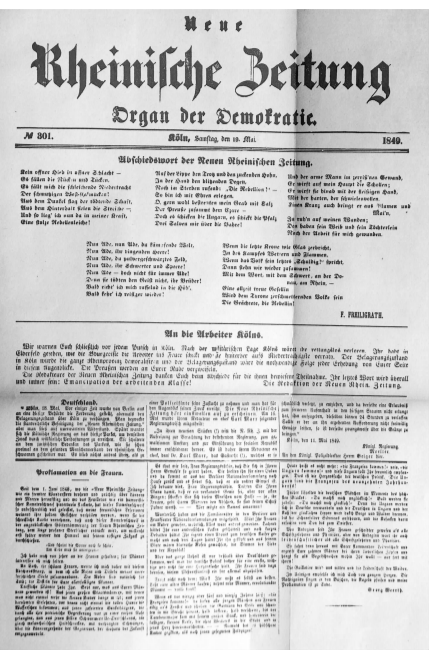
Neue
Rheinische Zeitung
Organ der Demokratie.

№ 301. Köln, Samstag, den 19. Mai. 1849.

Abschiedswort der Neuen Rheinischen Zeitung.

Kein offner Hieb in offner Schlacht –
Es fällen die Nück' und die Tücke,
Es fällt mich die schleichende Niedertracht
Der schmutzigen West-Kalmücke!
Aus dem Dunkel flog der tödtende Schaft,
Aus dem Hinterhalt fielen die Streiche –
Und so lieg' ich nun da in meiner Kraft,
Eine stolze Rebellenleiche!

Auf der Lippe den Trotz und den zuckenden Hohn,
In der Hand den blitzenden Degen,
Noch im Sterben rufend: „Die Rebellion!" –
So bin ich mit Ehren erlegen.
O, gern wohl bestreuten mein Grab mit Salz
Der Preuße zusammt dem Czare –
Doch es schicken die Ungarn, es schickt die Pfalz
Drei Salven mir über die Bahre!

Und der arme Mann im zerriss'nen Gewand,
Er wirft auf mein Haupt die Schollen;
Er wirft sie hinab mit der fleißigen Hand,
Mit der harten, der schwielenvollen.
Einen Kranz auch bringt er aus Blumen und Mai'n,
Zu ruhn auf meinen Wunden;
Den haben sein Weib und sein Töchterlein
Nach der Arbeit für mich gewunden.

Nun Ade, nun Ade, du kämpfende Welt,
Nun Ade, ihr ringenden Heere!
Nun Ade, du pulvergeschwärztes Feld,
Nun Ade, ihr Schwerter und Speere!
Nun Ade – doch nicht für immer Ade!
Denn sie tödten den Geist nicht, ihr Brüder!
Bald richt' ich mich rasselnd in die Höh',
Bald kehr' ich reisiger wieder!

Wenn die letzte Krone wie Glas zerbricht,
In des Kampfes Wettern und Flammen,
Wenn das Volk sein letztes „Schuldig!" spricht,
Dann stehn wir wieder zusammen!
Mit dem Wort, mit dem Schwert, an der Donau, am Rhein, –
Eine allzeit treue Gesellin
Wird dem Throne zerschmetternden Volke sein
Die Geächtete, die Rebellin!

F. FREILIGRATH.

An die Arbeiter Kölns.

Wir warnen Euch schließlich vor jedem Putsch in Köln. Nach der militärischen Lage Kölns wäret ihr rettungslos verloren. Ihr habt in Elberfeld gesehen, wie die Bourgeoisie die Arbeiter ins Feuer schickt und sie hinterher auf's Niederträchtigste verrath. Der Belagerungszustand in Köln würde die ganze Rheinprovinz demoralisiren und der Belagerungszustand wäre die nothwendige Folge jeder Erhebung von Eurer Seite in diesem Augenblicke. Die Preußen werden an Eurer Ruhe verzweifeln.
Die Redakteure der Neuen Rheinischen Zeitung danken Euch beim Abschiede für die ihnen bewiesene Theilnahme. Ihr letztes Wort wird überall und immer sein: Emancipation der arbeitenden Klasse!

Die Redaktion der Neuen Rhein. Zeitung.

Deutschland.

Proklamation an die Frauen.

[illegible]